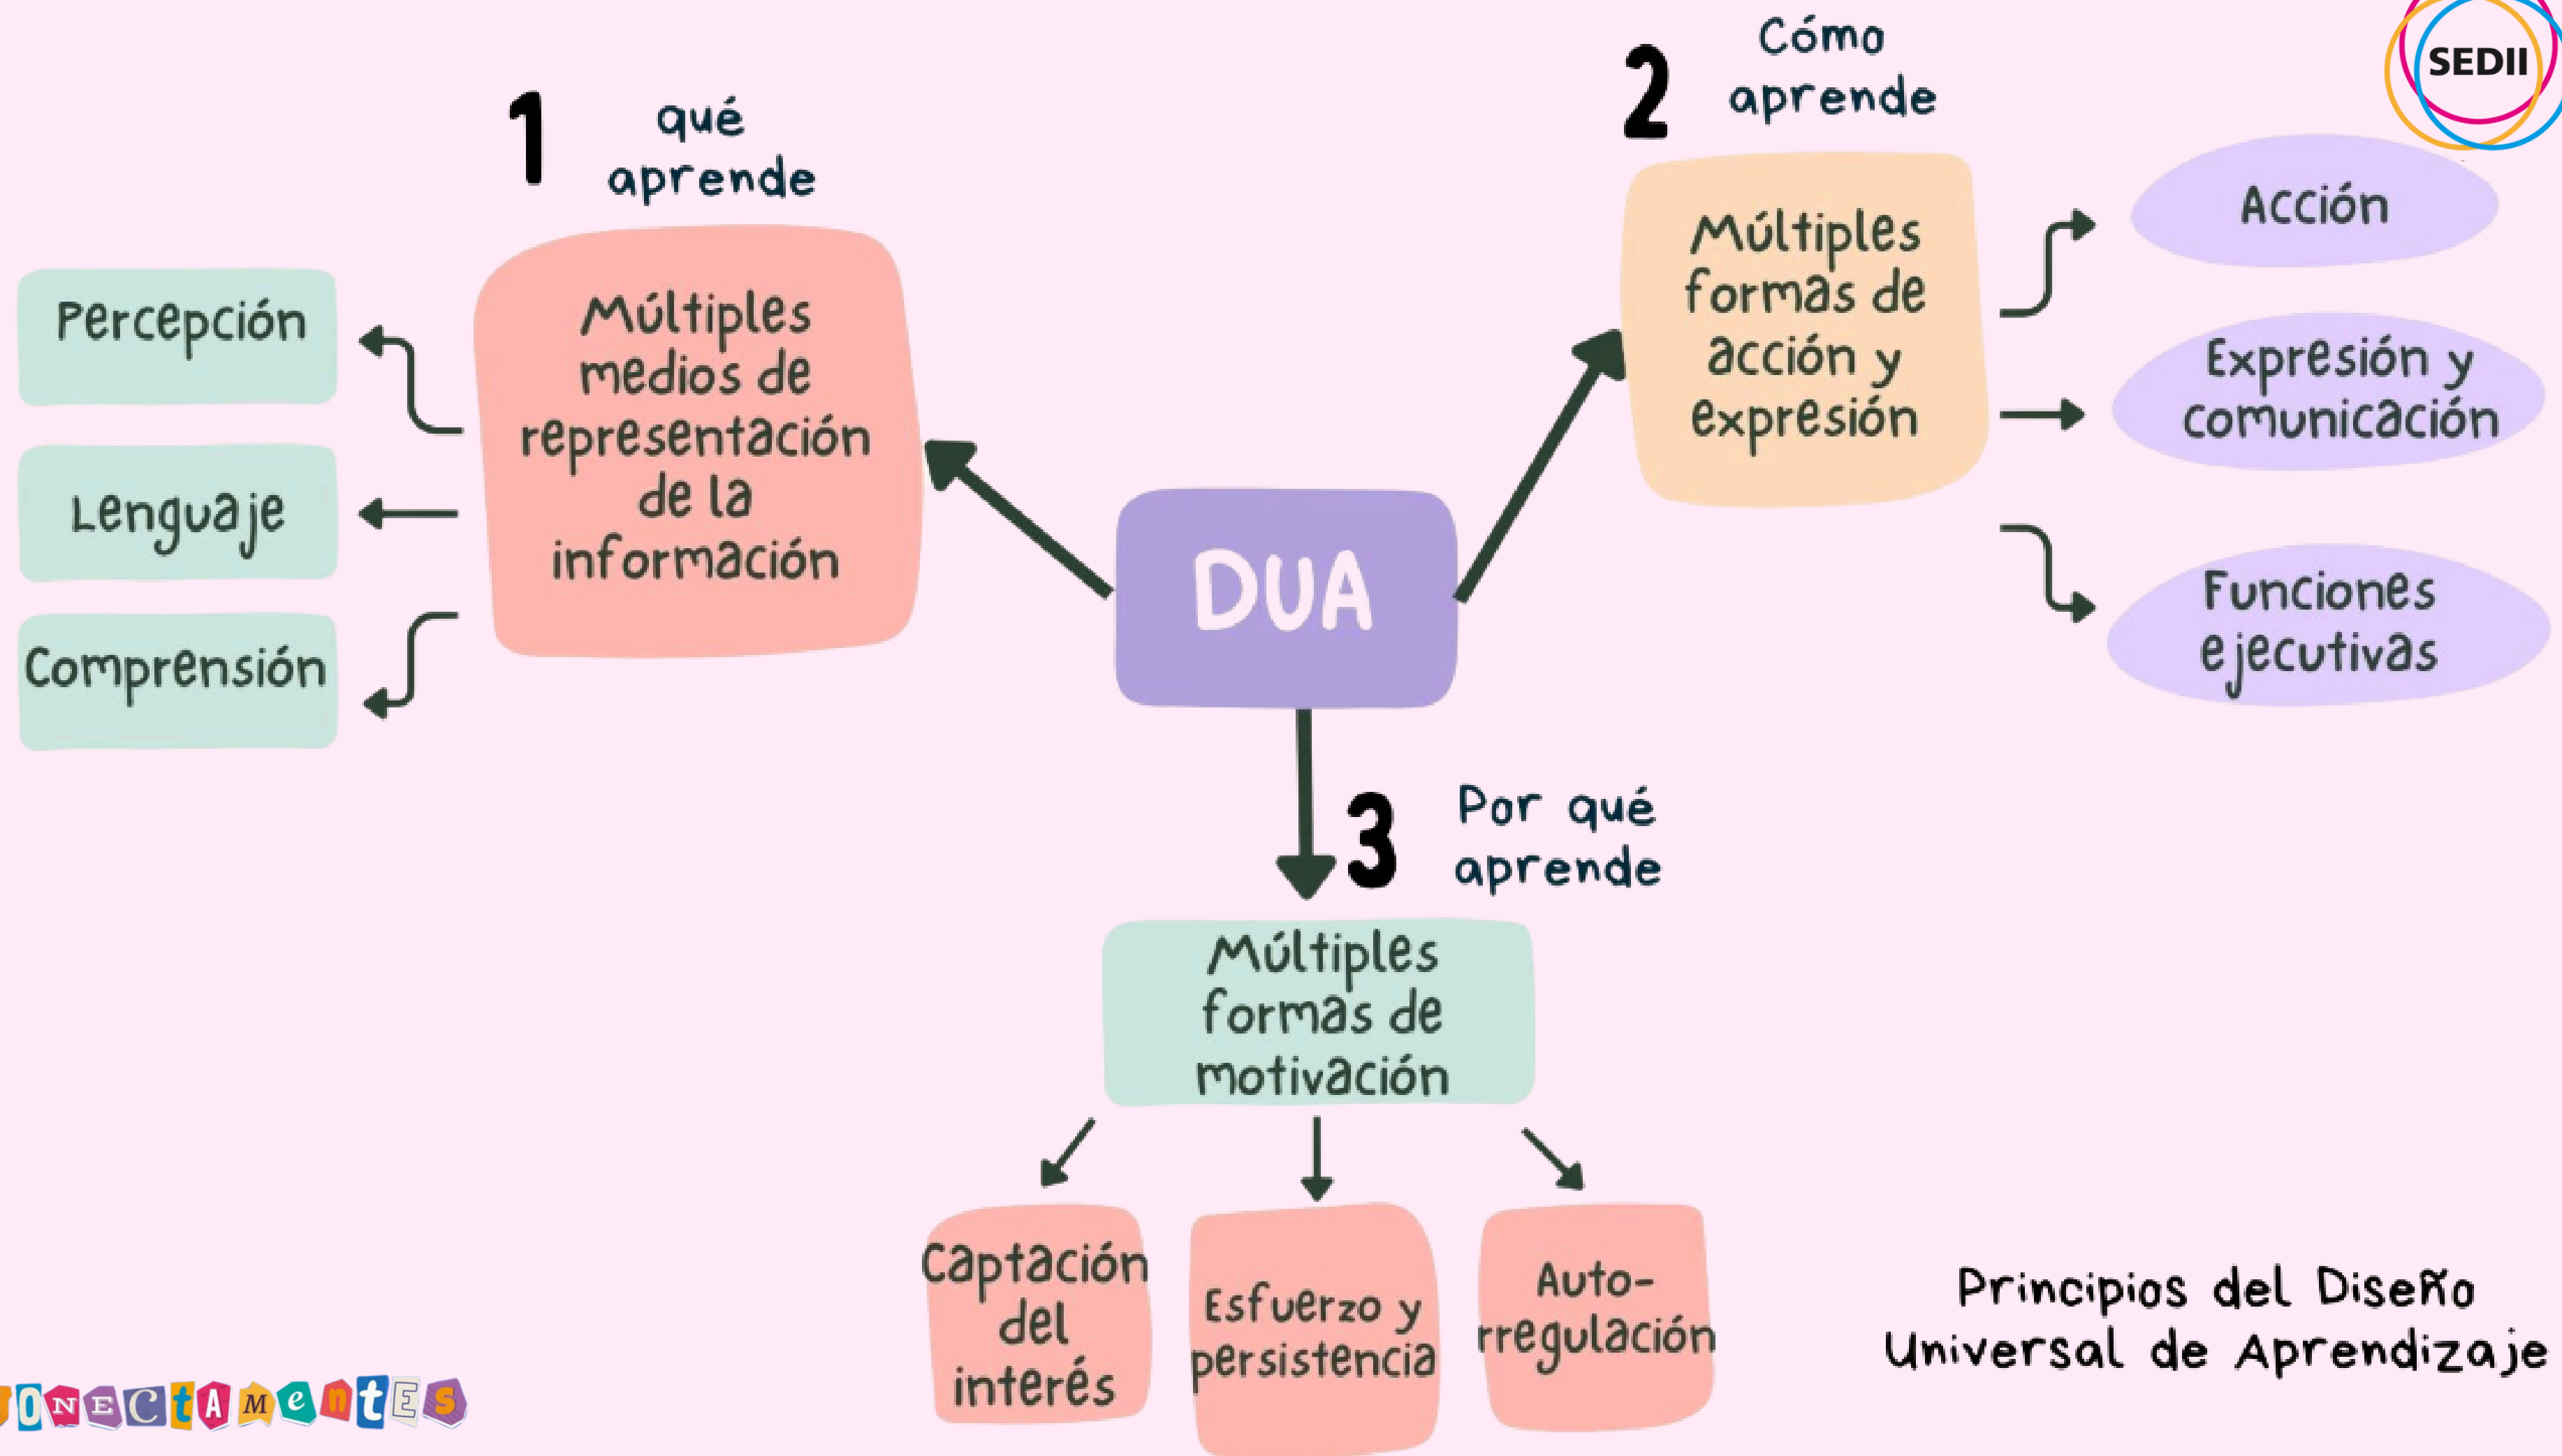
SEDII

1 qué aprende

Múltiples medios de representación de la información

Percepción

Lenguaje

Comprensión

DUA

2 Cómo aprende

Múltiples formas de acción y expresión

Acción

Expresión y comunicación

Funciones ejecutivas

3 Por qué aprende

Múltiples formas de motivación

Captación del interés

Esfuerzo y persistencia

Auto-rregulación

Principios del Diseño Universal de Aprendizaje

ONECTAMENTES